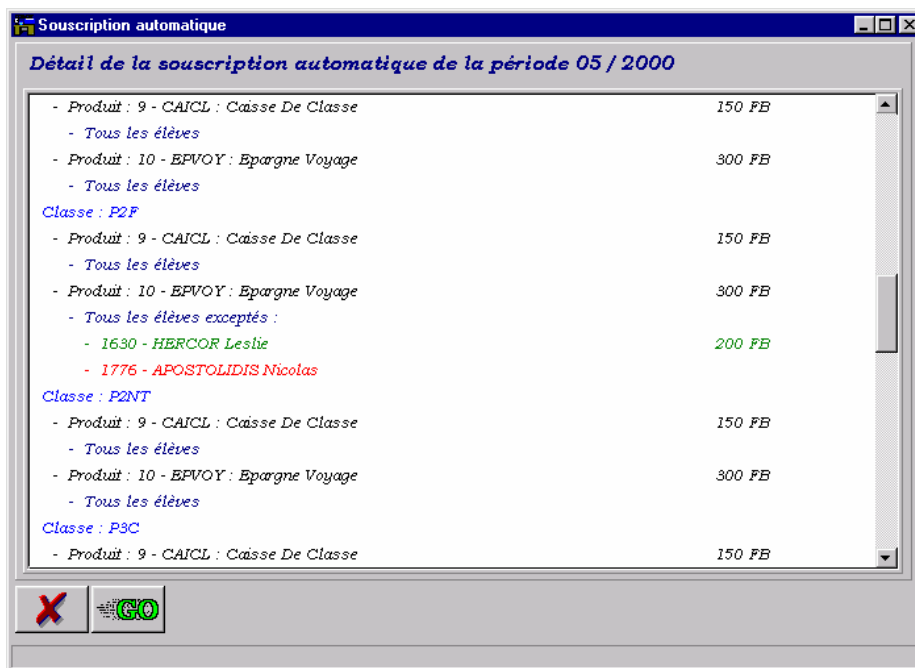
Souscription automatique

Détail de la souscription automatique de la période 05 / 2000

- Produit : 9 - CAICL : Caisse De Classe 150 FB
- Tous les élèves
- Produit : 10 - EPVOY : Epargne Voyage 300 FB
- Tous les élèves
Classe : P2F
- Produit : 9 - CAICL : Caisse De Classe 150 FB
- Tous les élèves
- Produit : 10 - EPVOY : Epargne Voyage 300 FB
- Tous les élèves exceptés :
- 1630 - HERCOR Leslie 200 FB
- 1776 - APOSTOLIDIS Nicolas
Classe : P2NT
- Produit : 9 - CAICL : Caisse De Classe 150 FB
- Tous les élèves
- Produit : 10 - EPVOY : Epargne Voyage 300 FB
- Tous les élèves
Classe : P3C
- Produit : 9 - CAICL : Caisse De Classe 150 FB

GO